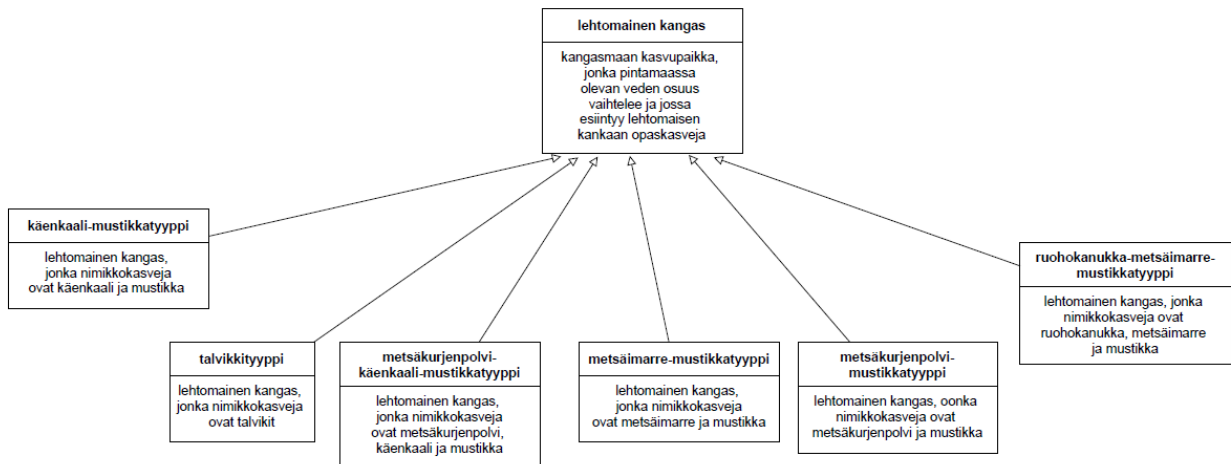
lehtomainen kangas

kangasmaan kasvupaikka, jonka pintamaassa olevan veden osuus vaihtelee ja jossa esiintyy lehtomaisen kankaan opaskasveja

käenkaali-mustikkatyyppi

lehtomainen kangas, jonka nimikkokasveja ovat käenkaali ja mustikka

talvikkityyppi

lehtomainen kangas, jonka nimikkokasveja ovat talvikit

metsäkurjenpolvi-käenkaali-mustikkatyyppi

lehtomainen kangas, jonka nimikkokasveja ovat metsäkurjenpolvi, käenkaali ja mustikka

metsäimarre-mustikkatyyppi

lehtomainen kangas, jonka nimikkokasveja ovat metsäimarre ja mustikka

metsäkurjenpolvi-mustikkatyyppi

lehtomainen kangas, oonka nimikkokasveja ovat metsäkurjenpolvi ja mustikka

ruohokanukka-metsäimarre-mustikkatyyppi

lehtomainen kangas, jonka nimikkokasveja ovat ruohokanukka, metsäimarre ja mustikka